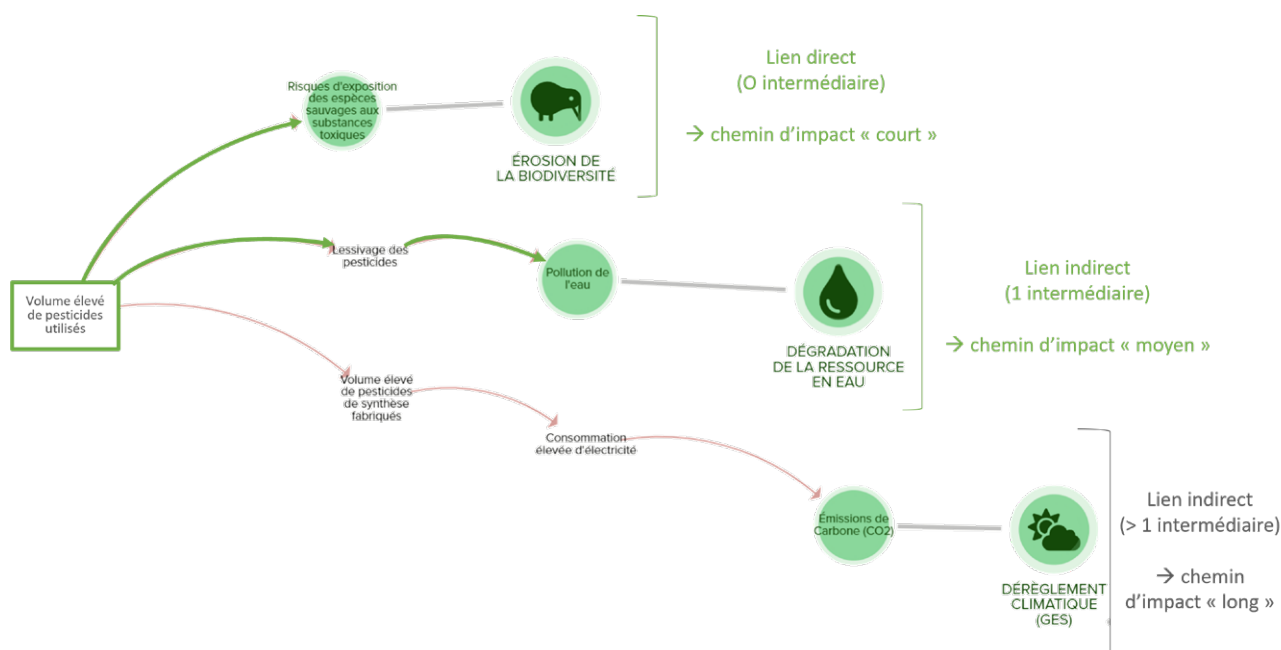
Risques d'exposition des espèces sauvages aux substances toxiques

ÉROSION DE LA BIODIVERSITÉ

Lien direct
(O intermédiaire)

→ chemin d'impact « court »

Lessivage des pesticides

Pollution de l'eau

DÉGRADATION DE LA RESSOURCE EN EAU

Lien indirect
(1 intermédiaire)

→ chemin d'impact « moyen »

Volume élevé de pesticides utilisés

Volume élevé de pesticides de synthèse fabriqués

Consommation élevée d'électricité

Émissions de Carbone (CO2)

DÉRÈGLEMENT CLIMATIQUE (GES)

Lien indirect
(> 1 intermédiaire)

→ chemin d'impact « long »